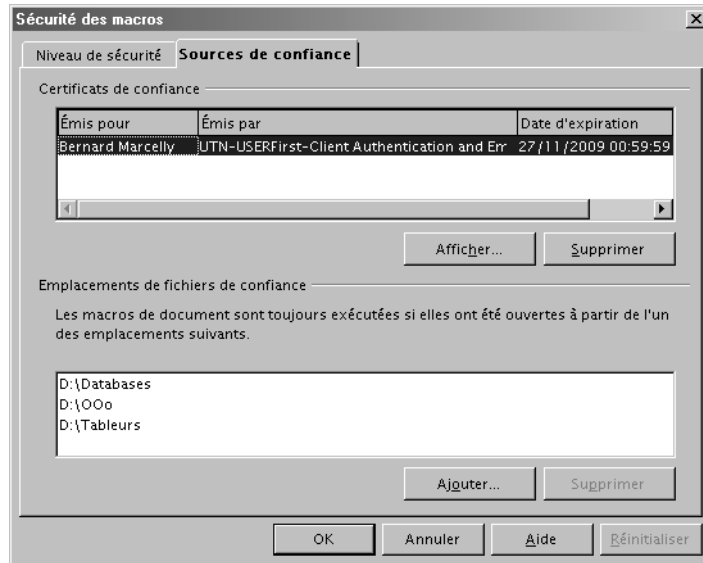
Sécurité des macros

Niveau de sécurité | Sources de confiance

Certificats de confiance

| Émis pour | Émis par | Date d'expiration |
|---|---|---|
| Bernard Marcelly | UTN-USERFirst-Client Authentication and Em | 27/11/2009 00:59:59 |

Afficher... Supprimer

Emplacements de fichiers de confiance

Les macros de document sont toujours exécutées si elles ont été ouvertes à partir de l'un des emplacements suivants.

D:\Databases
D:\OOo
D:\Tableurs

Ajouter... Supprimer

OK Annuler Aide Réinitialiser